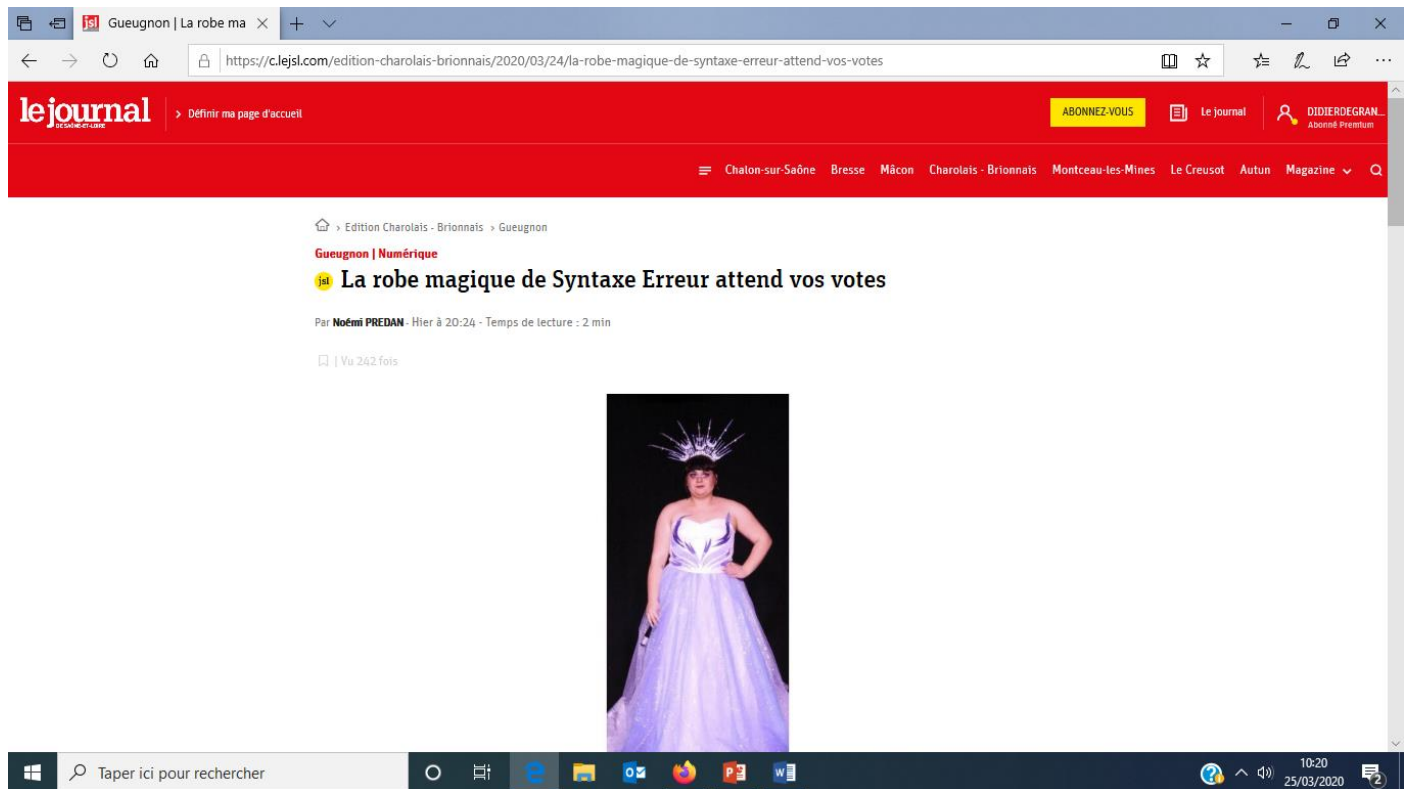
Gueugnon | La robe ma ×

https://c.lejsl.com/edition-charolais-brionnais/2020/03/24/la-robe-magique-de-syntaxe-erreur-attend-vos-votes

le journal DE SAÔNE-ET-LOIRE

> Définir ma page d'accueil

ABONNEZ-VOUS

Le journal

DIDIERDEGRAN...
Abonné Premium

Chalon-sur-Saône Bresse Mâcon Charolais - Brionnais Montceau-les-Mines Le Creusot Autun Magazine

> Edition Charolais - Brionnais > Gueugnon

Gueugnon | Numérique

jsl La robe magique de Syntaxe Erreur attend vos votes

Par Noémi PREDAN - Hier à 20:24 - Temps de lecture : 2 min

| Vu 242 fois

Taper ici pour rechercher

10:20
25/03/2020